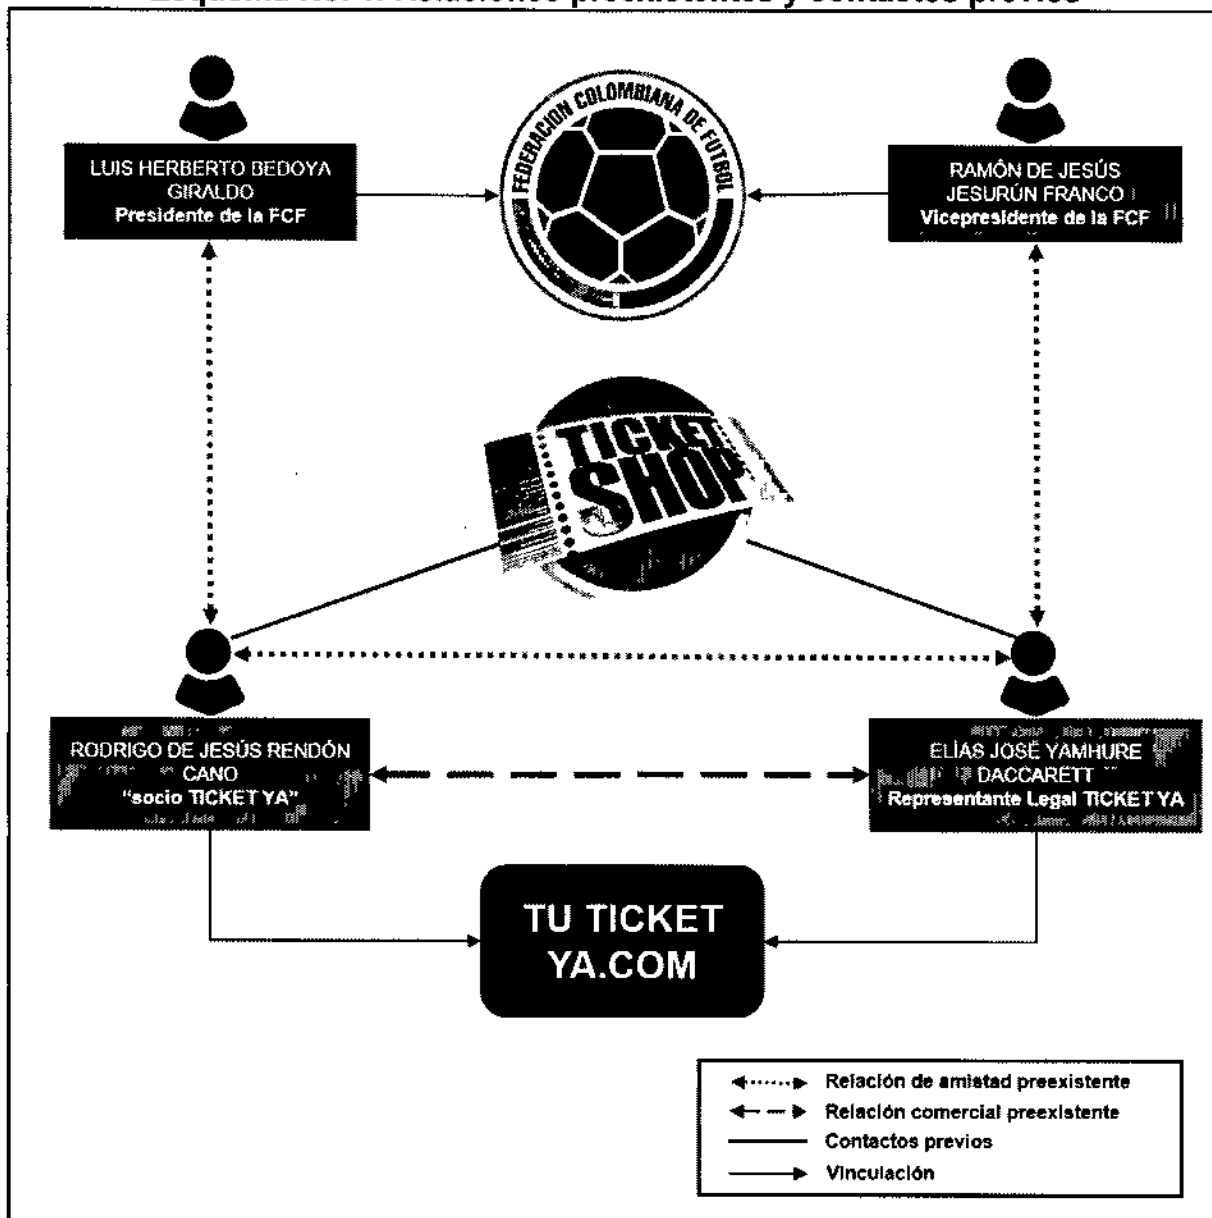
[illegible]

LUIS HERBERTO BEDOYA GIRALDO
Presidente de la FCF

FEDERACION COLOMBIANA DE FUTBOL

RAMÓN DE JESÚS JESURÚN FRANCO
Vicepresidente de la FCF

TICKET SHOP

RODRIGO DE JESÚS RENDÓN CANO
"socio TICKET YA"

ELÍAS JOSÉ YAMHURE DACCARETT
Representante Legal TICKET YA

TU TICKET YA.COM

Relación de amistad preexistente
Relación comercial preexistente
Contactos previos
Vinculación